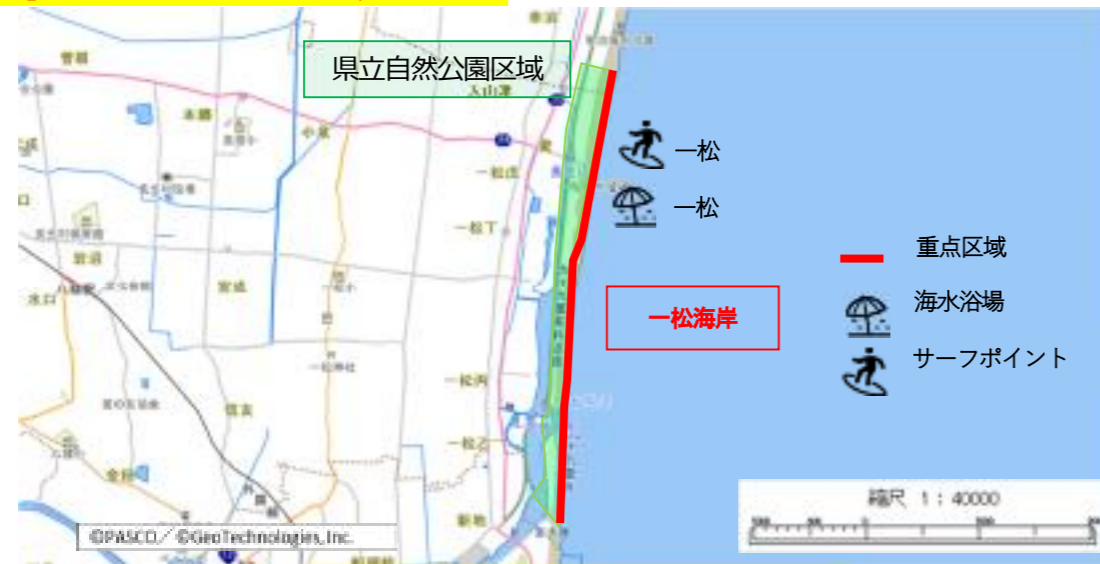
県立自然公園区域

一松

一松

重点区域

一松海岸

海水浴場

サーフポイント

縮尺 1：40000

©PASCO／©GeoTechnologies,Inc.

入山津

一松北

一松下

一松浜

一松之

新地

曽根

本郷

小見

宮成

信友

金谷

水口